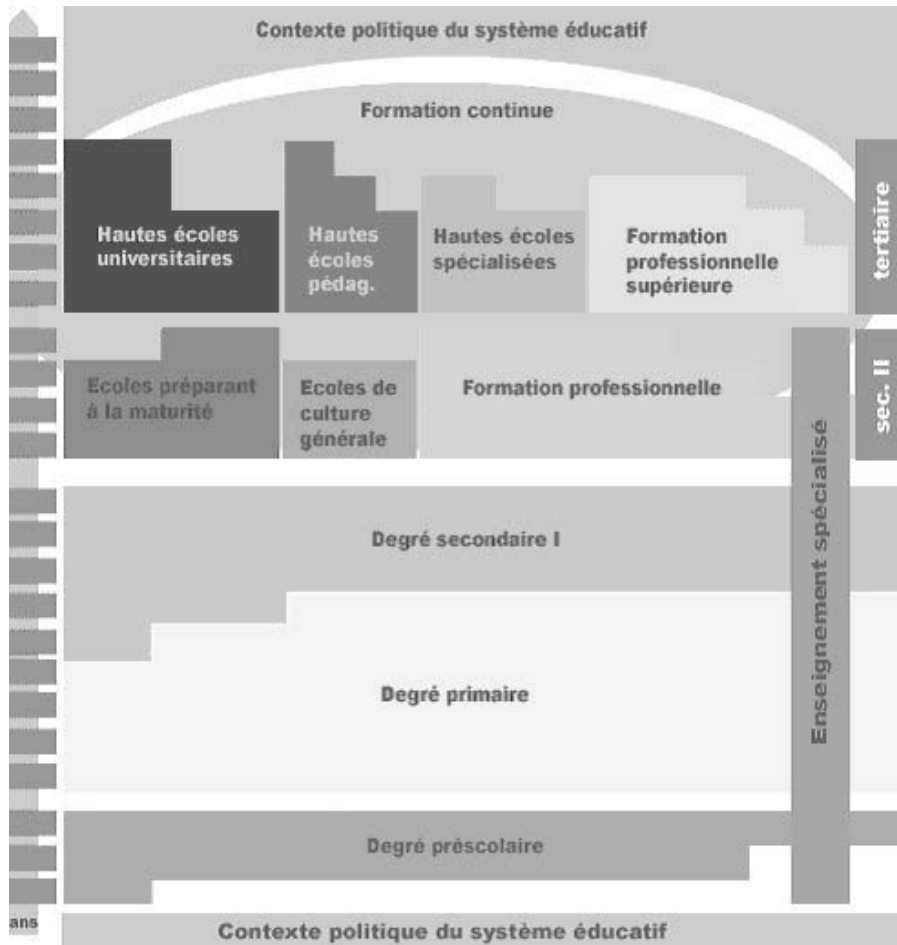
Contexte politique du système éducatif

Formation continue

Hautes écoles universitaires

Hautes écoles pédag.

Hautes écoles spécialisées

Formation professionnelle supérieure

tertiaire

Ecoles préparant à la maturité

Ecoles de culture générale

Formation professionnelle

sec. II

Enseignement spécialisé

Degré secondaire I

Degré primaire

Degré préscolaire

ans

Contexte politique du système éducatif